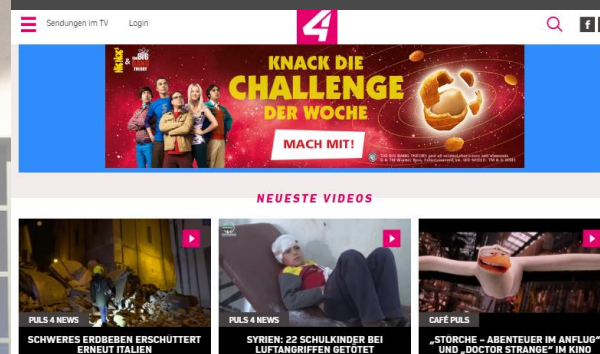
Sendungen im TV Login

4

KNACK DIE CHALLENGE DER WOCHE

MACH MIT!

NEUESTE VIDEOS

PULS 4 NEWS
SCHWERES ERDBEBEN ERSCHÜTTERT ERNEUT ITALIEN

PULS 4 NEWS
SYRIEN: 22 SCHULKINDER BEI LUFTANGRIFFEN GETÖTET

CAFÉ PULS
„STÖRCHE – ABENTEUER IM ANFLUG" UND „DOCTOR STRANGE" IM KINO